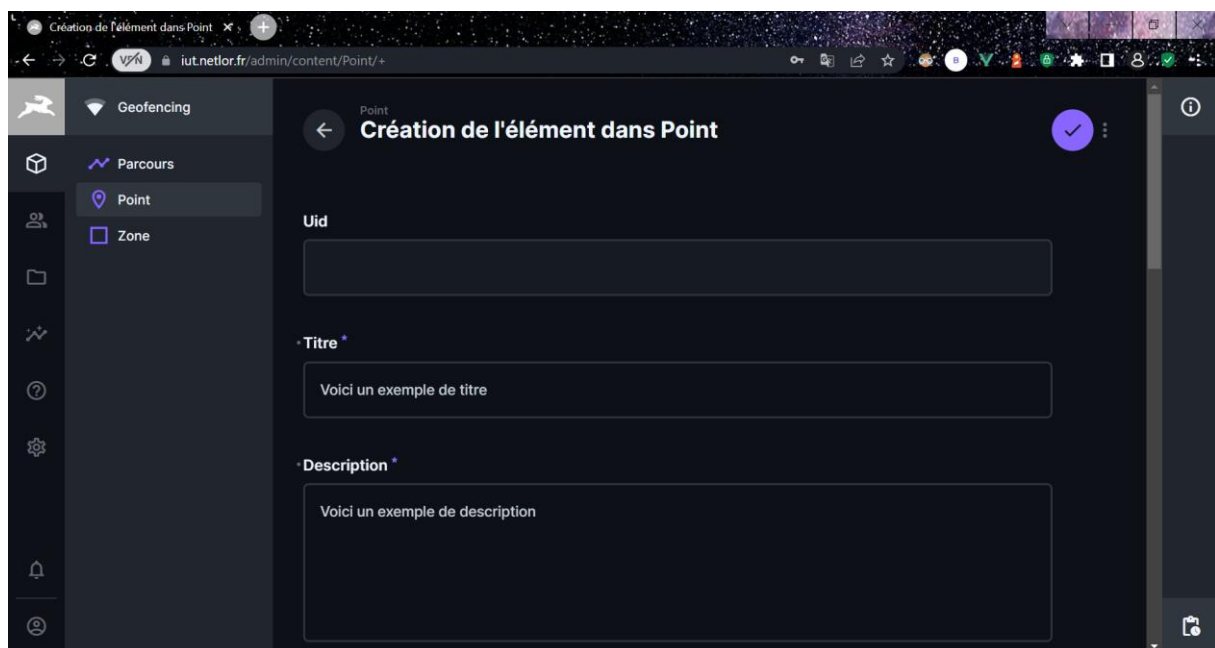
Création de l'élément dans Point

VPN iut.netlor.fr/admin/content/Point/+

Geofencing

Parcours

Point

Zone

Point

Création de l'élément dans Point

Uid

Titre *

Voici un exemple de titre

Description *

Voici un exemple de description